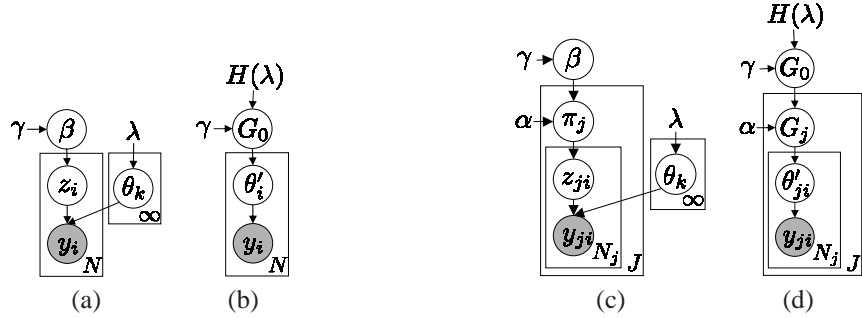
$\gamma$ $\beta$ $\lambda$ $z_i$ $\theta_k$ $\infty$ $y_i$ $N$

(a)

$H(\lambda)$ $\gamma$ $G_0$ $\theta'_i$ $y_i$ $N$

(b)

$\gamma$ $\beta$ $\alpha$ $\pi_j$ $\lambda$ $z_{ji}$ $\theta_k$ $\infty$ $y_{ji}$ $N_j$ $J$

(c)

$H(\lambda)$ $\gamma$ $G_0$ $\alpha$ $G_j$ $\theta'_{ji}$ $y_{ji}$ $N_j$ $J$

(d)